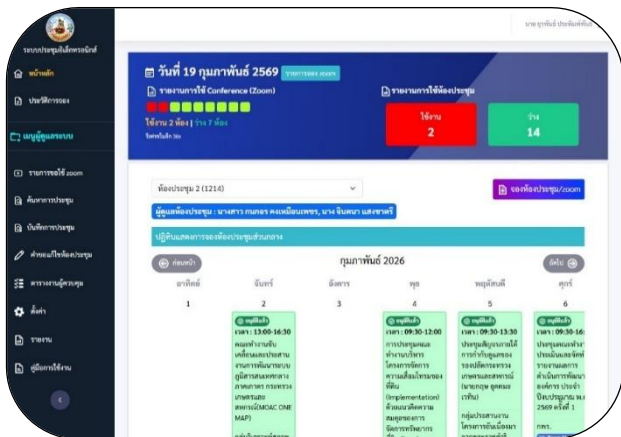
ระบบประชุมอิเล็กทรอนิกส์

หน้าหลัก

ประวัติการจอง

เมนูผู้ดูแลระบบ

รายการขอใช้ zoom

ค้นหาการประชุม

บันทึกการประชุม

คำขอแก้ไขห้องประชุม

ตารางงานผู้ควบคุม

ตั้งค่า

รายงาน

คู่มือการใช้งาน

นาย ยุทธพันธ์ ประจันเพ็ชร์

วันที่ 19 กุมภาพันธ์ 2569 รายการจอง zoom

รายงานการใช้ Conference (Zoom)

ใช้งาน 2 ห้อง | ว่าง 7 ห้อง

รายงานการใช้ห้องประชุม

ใช้งาน
2

ว่าง
14

ห้องประชุม 2 (1214)

จองห้องประชุม/zoom

ผู้ดูแลห้องประชุม : นางสาว กนกอร คงเหมือนเพชร, นาง จินตนา แสงชาตรี

ปฏิทินแสดงการจองห้องประชุมส่วนกลาง

ก่อนหน้า

กุมภาพันธ์ 2026

ถัดไป

| อาทิตย์ | จันทร์ | อังคาร | พุธ | พฤหัสบดี | ศุกร์ |
|---|---|---|---|---|---|
| 1 | 2 | 3 | 4 | 5 | 6 |
| | อนุมัติแล้ว เวลา : 13:00-16:30 คณะทำงานขับเคลื่อนและประสานงานการพัฒนาระบบภูมิสารสนเทศทางภาคเกษตร กระทรวงเกษตรและสหกรณ์(MOAC ONE MAP) | | อนุมัติแล้ว เวลา : 09:30-12:00 การประชุมคณะทำงานบริหารโครงการจัดการความเสี่ยงโครงของที่ดิน (Implementation) ด้วยแนวคิดความสมดุลของการจัดการทรัพยากร | อนุมัติแล้ว เวลา : 09:30-13:30 ประชุมสัมมนาภายใต้การกำกับดูแลของระบบปลัดกระทรวงเกษตรและสหกรณ์ (นายกฤษ ฤทธิ์ผล) (รวิน) กลุ่มประสานงานโครงการอันเนื่องมา | อนุมัติแล้ว เวลา : 09:30-16: ประชุมคณะทำงานประเมินและจัดทำรายงานผลการดำเนินการพัฒนาองค์การ ประจำปีงบประมาณ พ.ศ. 2569 ครั้งที่ 1 กพร. |